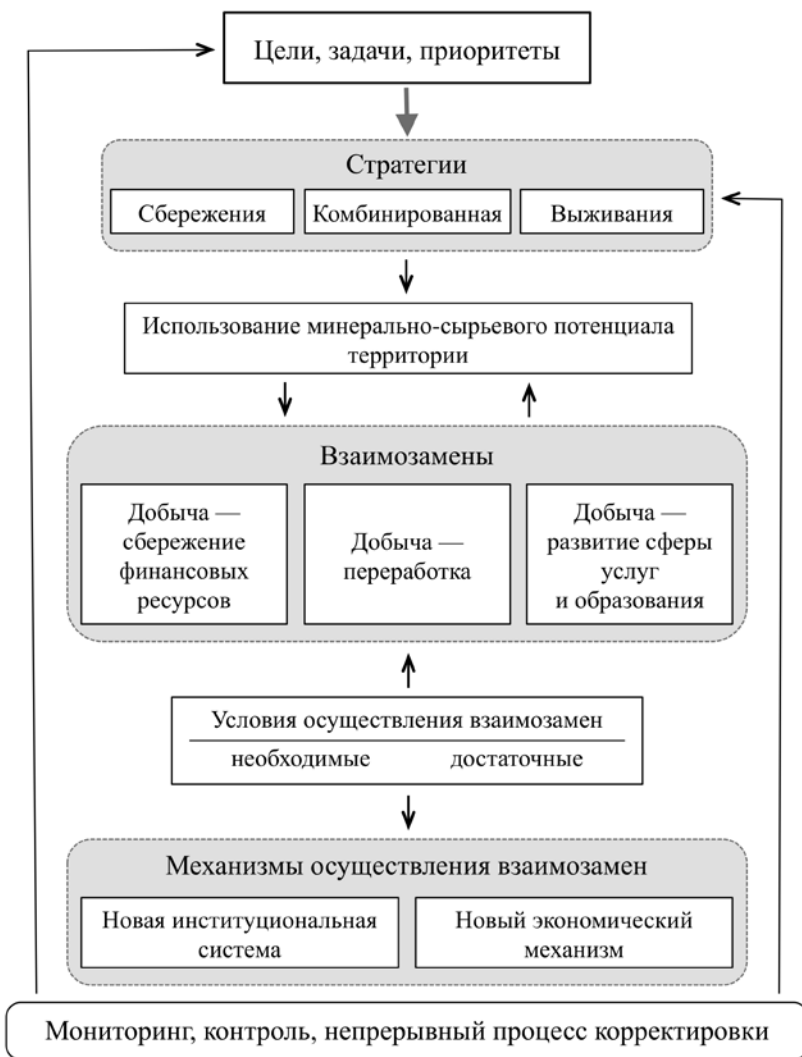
Цели, задачи, приоритеты

Стратегии

Сбережения

Комбинированная

Выживания

Использование минерально-сырьевого потенциала территории

Взаимозамены

Добыча — сбережение финансовых ресурсов

Добыча — переработка

Добыча — развитие сферы услуг и образования

Условия осуществления взаимозамен

необходимые

достаточные

Механизмы осуществления взаимозамен

Новая институциональная система

Новый экономический механизм

Мониторинг, контроль, непрерывный процесс корректировки